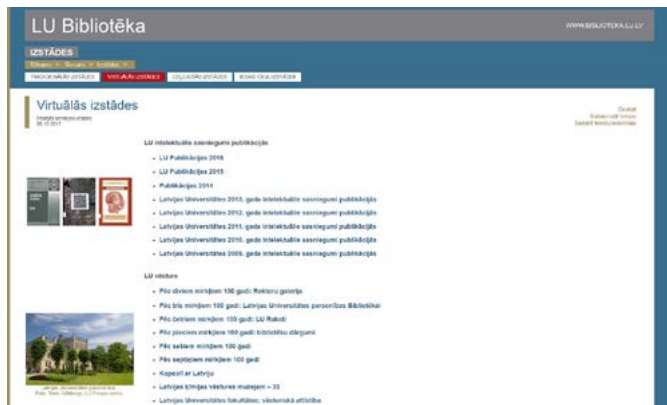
LU Bibliotēka

WWW.BIBLIOTEKA.LU.LV

IZSTĀDES

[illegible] > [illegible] > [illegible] >

TRADICIONĀLĀS IZSTĀDES | VIRTUĀLĀS IZSTĀDES | CEĻOJOŠĀS IZSTĀDES | BIBLIOTĒKAS IZSTĀDES

Virtuālās izstādes

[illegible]
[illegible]

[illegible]
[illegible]
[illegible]

LU intelektuālie sasniegumi publikācijās

LU Publikācijas 2016
LU Publikācijas 2015
Publikācijas 2014
Latvijas Universitātes 2013. gada intelektuālie sasniegumi publikācijās
Latvijas Universitātes 2012. gada intelektuālie sasniegumi publikācijās
Latvijas Universitātes 2011. gada intelektuālie sasniegumi publikācijās
Latvijas Universitātes 2010. gada intelektuālie sasniegumi publikācijās
Latvijas Universitātes 2009. gada intelektuālie sasniegumi publikācijās

LU vēsture

Pēc diviem mirkļiem 100 gadi: Rektoru galerija
Pēc trīs mirkļiem 100 gadi: Latvijas Universitātes personības Bibliotēkai
Pēc četriem mirkļiem 100 gadi: LU Rakstī
Pēc pieciem mirkļiem 100 gadi: bibliotēku stāsti
Pēc sešiem mirkļiem 100 gadi
Pēc septiņiem mirkļiem 100 gadi
Kopsolī ar Latviju
Latvijas ķīmijas vēstures muzejam – 35
Latvijas Universitātes fakultātes: vēsturiskā attīstība

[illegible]
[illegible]